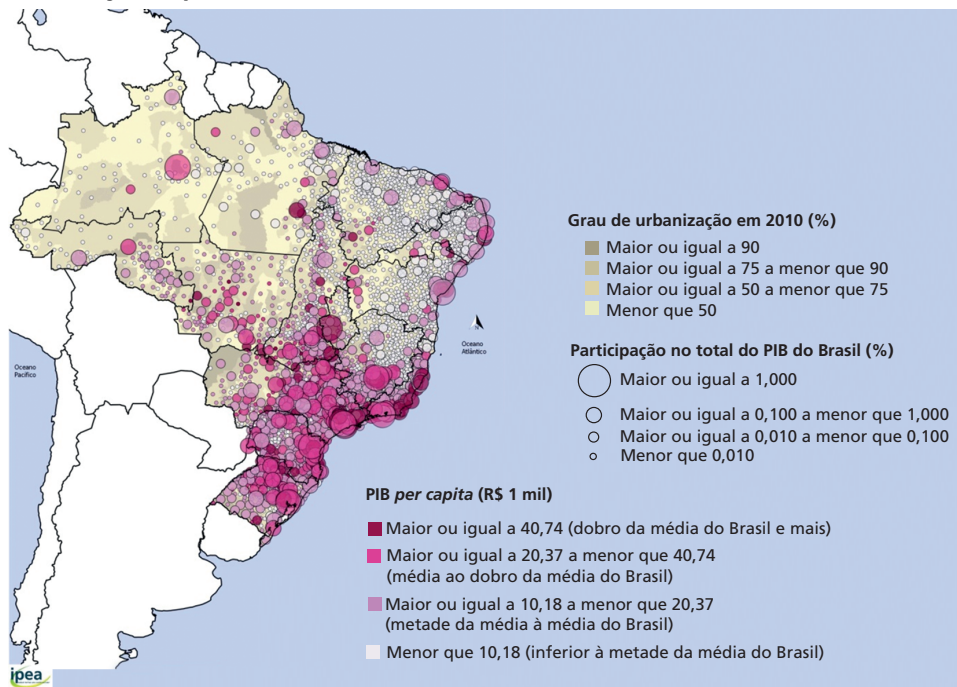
Oceano Pacífico

Oceano Atlântico

Grau de urbanização em 2010 (%)
Maior ou igual a 90
Maior ou igual a 75 a menor que 90
Maior ou igual a 50 a menor que 75
Menor que 50

Participação no total do PIB do Brasil (%)
Maior ou igual a 1,000
Maior ou igual a 0,100 a menor que 1,000
Maior ou igual a 0,010 a menor que 0,100
Menor que 0,010

PIB *per capita* (R$ 1 mil)
Maior ou igual a 40,74 (dobro da média do Brasil e mais)
Maior ou igual a 20,37 a menor que 40,74 (média ao dobro da média do Brasil)
Maior ou igual a 10,18 a menor que 20,37 (metade da média à média do Brasil)
Menor que 10,18 (inferior à metade da média do Brasil)

ipea